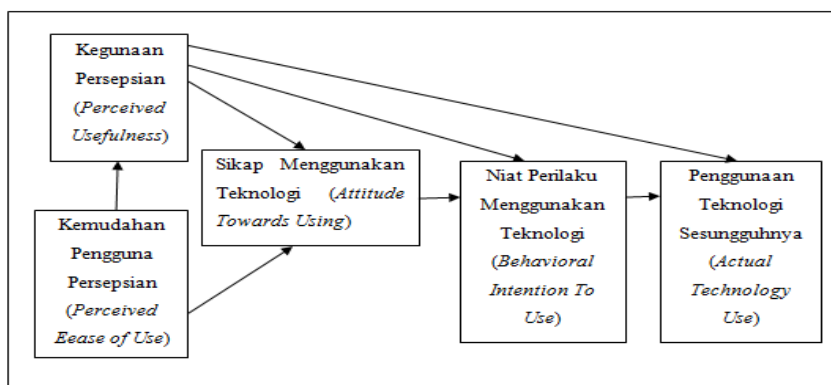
Kegunaan Persepsian (*Perceived Usefulness*)

Kemudahan Pengguna Persepsian (*Perceived Eease of Use*)

Sikap Menggunakan Teknologi (*Attitude Towards Using*)

Niat Perilaku Menggunakan Teknologi (*Behavioral Intention To Use*)

Penggunaan Teknologi Sesungguhnya (*Actual Technology Use*)